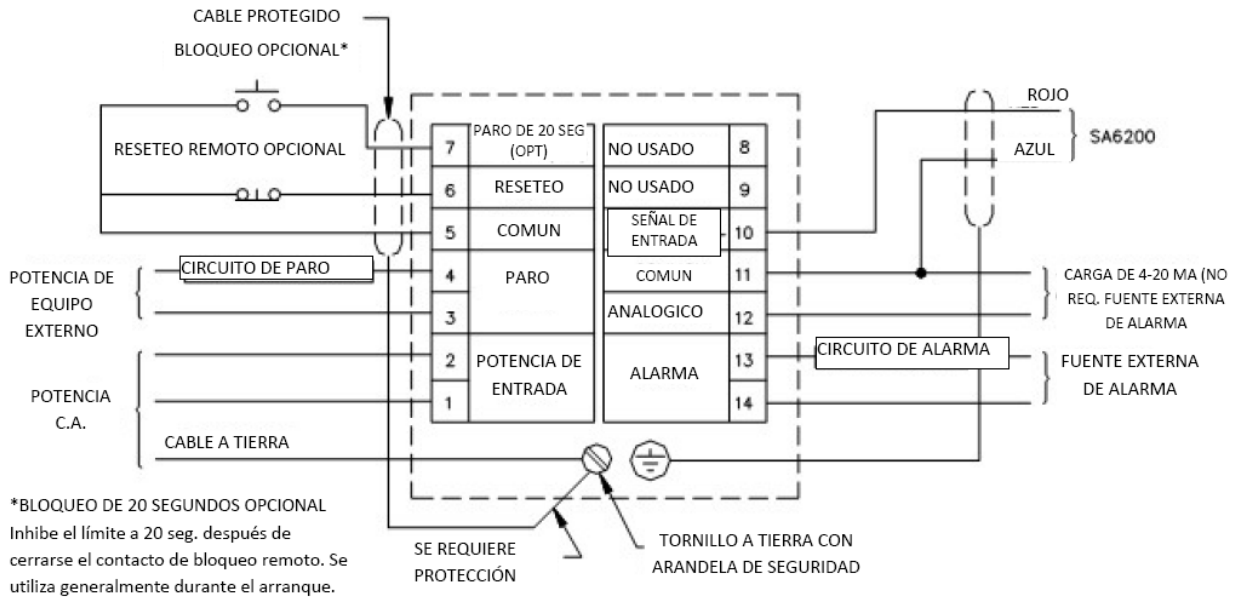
CABLE PROTEGIDO

BLOQUEO OPCIONAL*

RESETEO REMOTO OPCIONAL

| 7 | PARO DE 20 SEG (OPT) | NO USADO | 8 |
|---|---|---|---|
| 6 | RESETEO | NO USADO | 9 |
| 5 | COMUN | SEÑAL DE ENTRADA | 10 |
| 4 | PARO | COMUN | 11 |
| 3 | | ANALOGICO | 12 |
| 2 | POTENCIA DE ENTRADA | ALARMA | 13 |
| 1 | | | 14 |

ROJO

AZUL

SA6200

POTENCIA DE EQUIPO EXTERNO

CIRCUITO DE PARO

CARGA DE 4-20 MA (NO REQ. FUENTE EXTERNA DE ALARMA

POTENCIA C.A.

CIRCUITO DE ALARMA

FUENTE EXTERNA DE ALARMA

CABLE A TIERRA

*BLOQUEO DE 20 SEGUNDOS OPCIONAL
Inhibe el límite a 20 seg. después de cerrarse el contacto de bloqueo remoto. Se utiliza generalmente durante el arranque.

SE REQUIERE PROTECCIÓN

TORNILLO A TIERRA CON ARANDELA DE SEGURIDAD